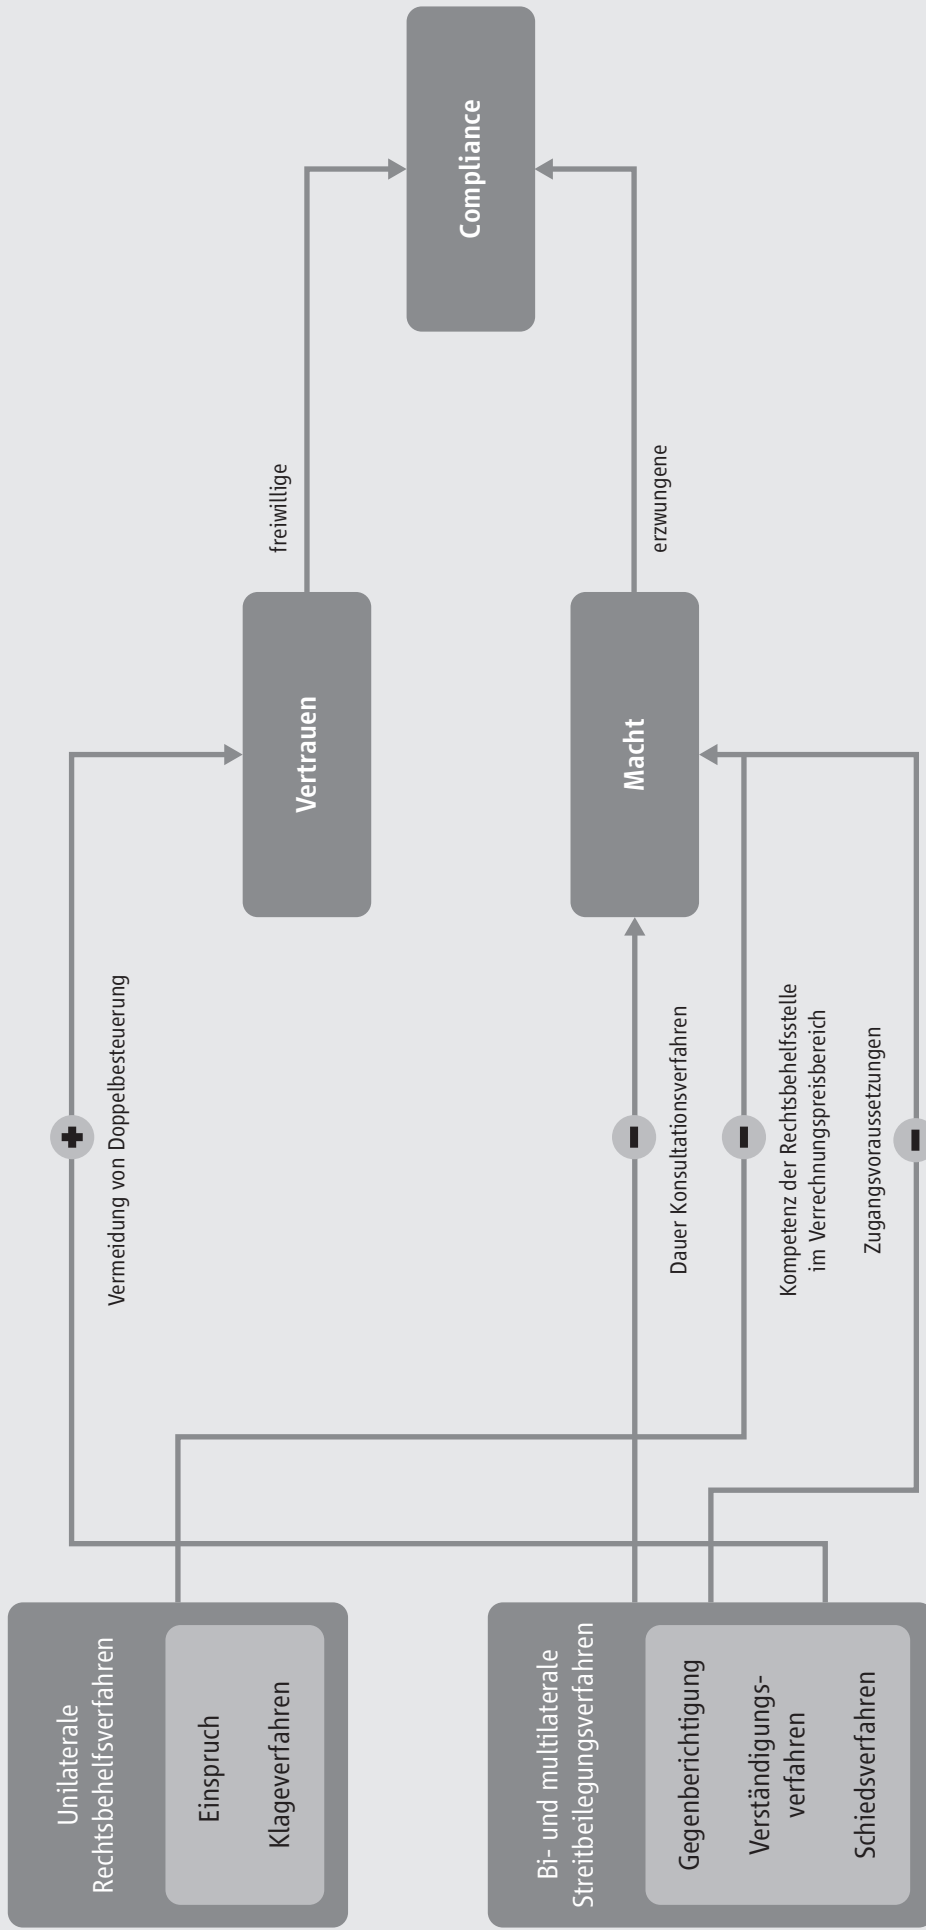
Unilaterale Rechtsbehelfsverfahren

Einspruch

Klageverfahren

Bi- und multilaterale Streitbeilegungsverfahren

Gegenberichtigung

Verständigungsverfahren

Schiedsverfahren

Vermeidung von Doppelbesteuerung

Dauer Konsultationsverfahren

Kompetenz der Rechtsbehelfsstelle im Verrechnungspreisbereich

Zugangsvoraussetzungen

Vertrauen

Macht

freiwillige

erzwungene

Compliance